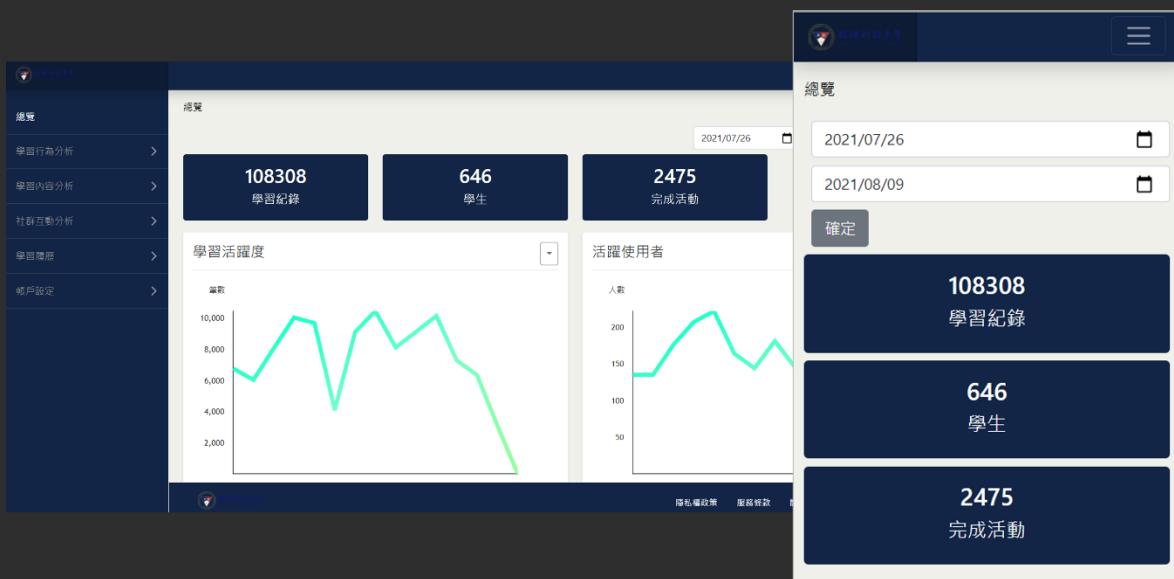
總覽

學習行為分析

學習內容分析

社群互動分析

學習履歷

帳戶設定

總覽

2021/07/26

108308
學習紀錄

646
學生

2475
完成活動

學習活躍度

筆數

10,000

8,000

6,000

4,000

2,000

活躍使用者

人數

200

150

100

50

隱私權政策

服務條款

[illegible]

總覽

2021/07/26

2021/08/09

確定

108308
學習紀錄

646
學生

2475
完成活動